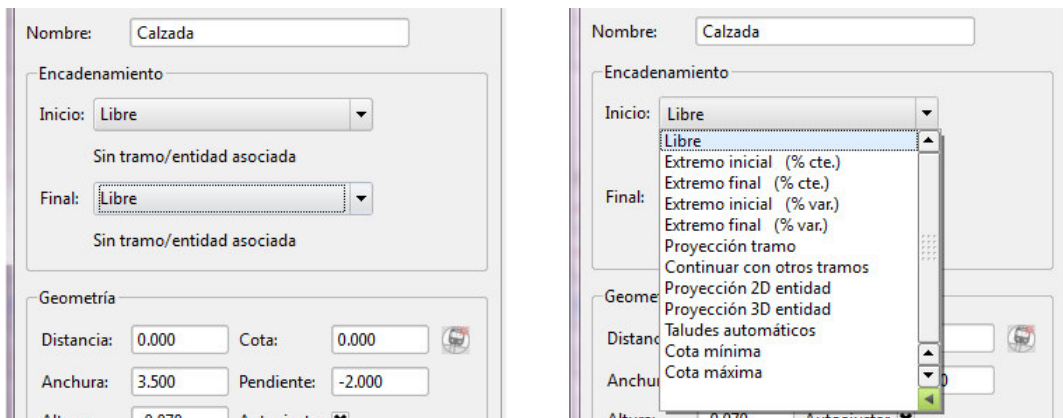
Nombre: Calzada

Encadenamiento

Inicio: Libre

Sin tramo/entidad asociada

Final: Libre

Sin tramo/entidad asociada

Geometría

Distancia: 0.000 Cota: 0.000

Anchura: 3.500 Pendiente: -2.000

Altura: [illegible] Autoajuste: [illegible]

Nombre: Calzada

Encadenamiento

Inicio: Libre

Libre
Extremo inicial (% cte.)
Extremo final (% cte.)
Extremo inicial (% var.)
Extremo final (% var.)
Proyección tramo
Continuar con otros tramos
Proyección 2D entidad
Proyección 3D entidad
Taludes automáticos
Cota mínima
Cota máxima

Final:

Geome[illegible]

Distan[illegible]

Anchur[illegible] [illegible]0

Altura: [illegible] Autoajuste: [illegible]